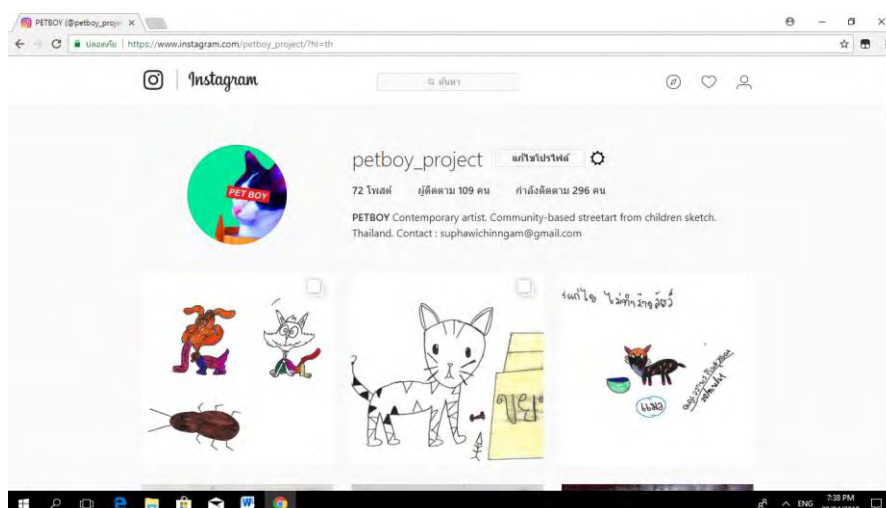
PETBOY (@petboy_proje ×

ปลอดภัย | https://www.instagram.com/petboy_project/?hl=th

Instagram

ค้นหา

petboy_project แก้ไขโปรไฟล์

72 โพสต์ ผู้ติดตาม 109 คน กำลังติดตาม 296 คน

PETBOY Contemporary artist. Community-based streetart from children sketch. Thailand. Contact : suphawichinngam@gmail.com

PET BOY

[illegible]

ENG 7:38 PM